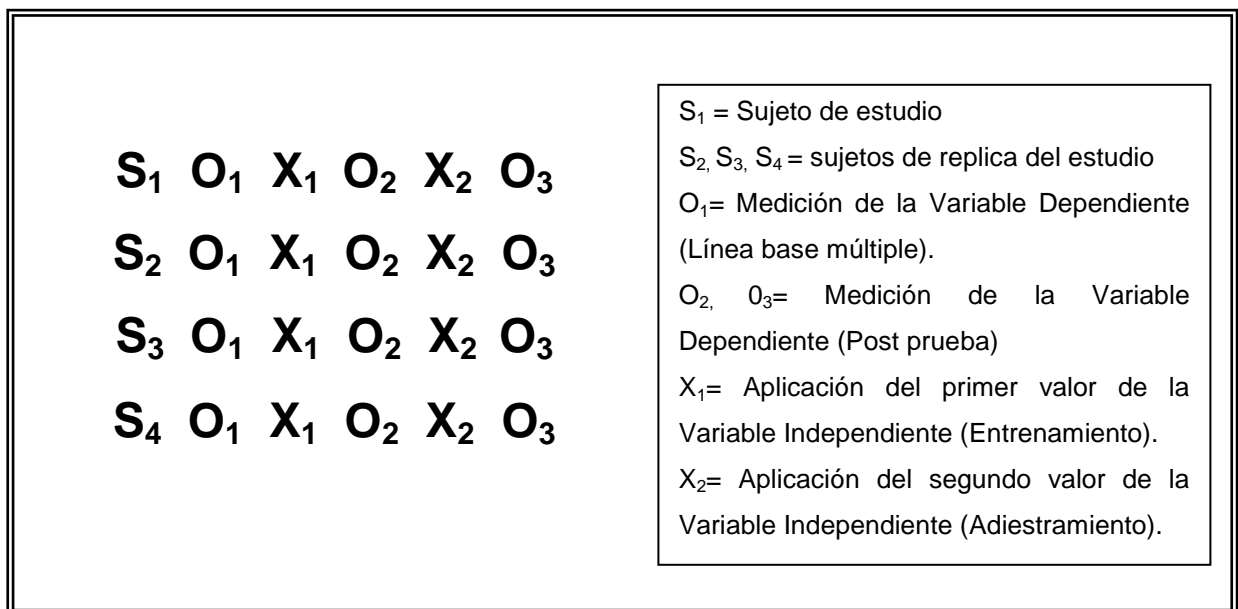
$S_1$ $O_1$ $X_1$ $O_2$ $X_2$ $O_3$

$S_2$ $O_1$ $X_1$ $O_2$ $X_2$ $O_3$

$S_3$ $O_1$ $X_1$ $O_2$ $X_2$ $O_3$

$S_4$ $O_1$ $X_1$ $O_2$ $X_2$ $O_3$

$S_1$ = Sujeto de estudio

$S_{2,}$ $S_{3,}$ $S_4$ = sujetos de replica del estudio

$O_1$= Medición de la Variable Dependiente (Línea base múltiple).

$O_{2,}$ $0_3$= Medición de la Variable Dependiente (Post prueba)

$X_1$= Aplicación del primer valor de la Variable Independiente (Entrenamiento).

$X_2$= Aplicación del segundo valor de la Variable Independiente (Adiestramiento).